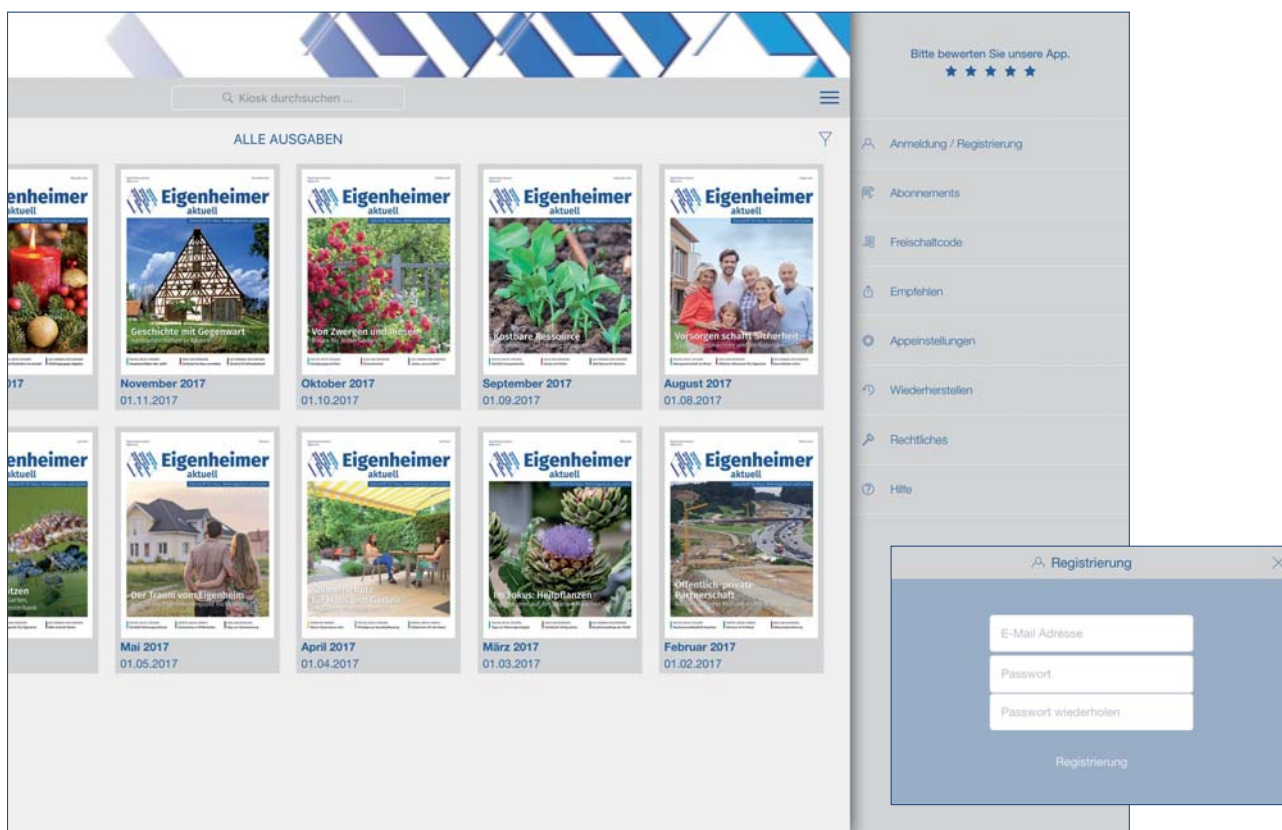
Kiosk durchsuchen ...

ALLE AUSGABEN

enheimer

017

Eigenheimer aktuell

Geschichte mit Gegenwart

November 2017
01.11.2017

Eigenheimer aktuell

Von Zwergen und Riesen

Oktober 2017
01.10.2017

Eigenheimer aktuell

Kostbare Ressource

September 2017
01.09.2017

Eigenheimer aktuell

Vorsorgen schafft Sicherheit

August 2017
01.08.2017

enheimer
aktuell

itzen

Eigenheimer aktuell

Der Traum vom Eigenheim

Mai 2017
01.05.2017

Eigenheimer aktuell

April 2017
01.04.2017

Eigenheimer aktuell

Im Fokus: Heilpflanzen

März 2017
01.03.2017

Eigenheimer aktuell

Öffentlich-private Partnerschaft

Februar 2017
01.02.2017

Bitte bewerten Sie unsere App.
★★★★★

Anmeldung / Registrierung

Abonnements

Freischaltcode

Empfehlen

Appeinstellungen

Wiederherstellen

Rechtliches

Hilfe

Registrierung

E-Mail Adresse

Passwort

Passwort wiederholen

Registrierung